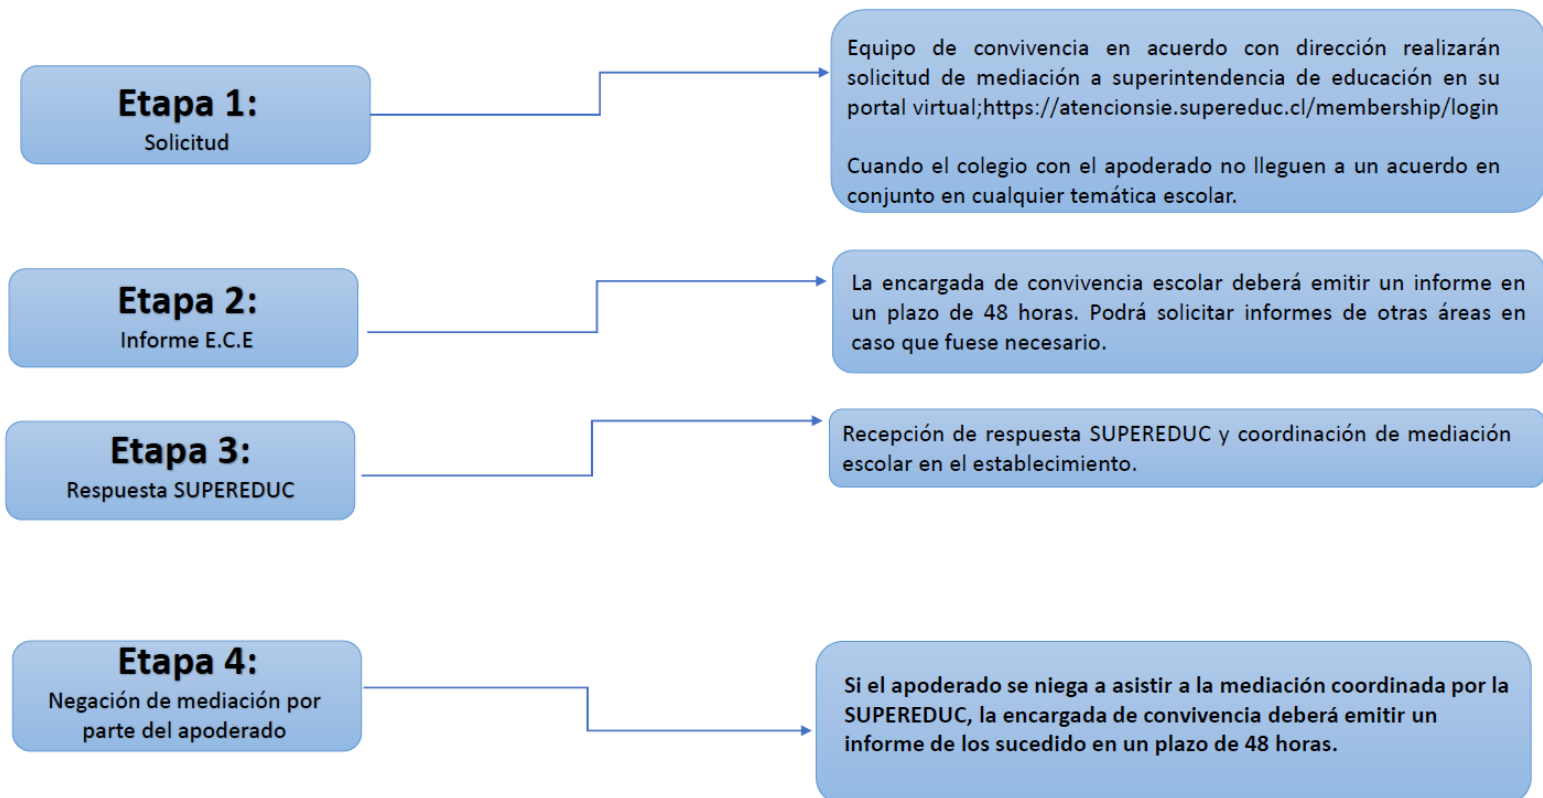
Etapa 1:
Solicitud

Equipo de convivencia en acuerdo con dirección realizarán solicitud de mediación a superintendencia de educación en su portal virtual;https://atencionsie.supereduc.cl/membership/login

Cuando el colegio con el apoderado no lleguen a un acuerdo en conjunto en cualquier temática escolar.

Etapa 2:
Informe E.C.E

La encargada de convivencia escolar deberá emitir un informe en un plazo de 48 horas. Podrá solicitar informes de otras áreas en caso que fuese necesario.

Etapa 3:
Respuesta SUPEREDUC

Recepción de respuesta SUPEREDUC y coordinación de mediación escolar en el establecimiento.

Etapa 4:
Negación de mediación por parte del apoderado

Si el apoderado se niega a asistir a la mediación coordinada por la SUPEREDUC, la encargada de convivencia deberá emitir un informe de los sucedido en un plazo de 48 horas.